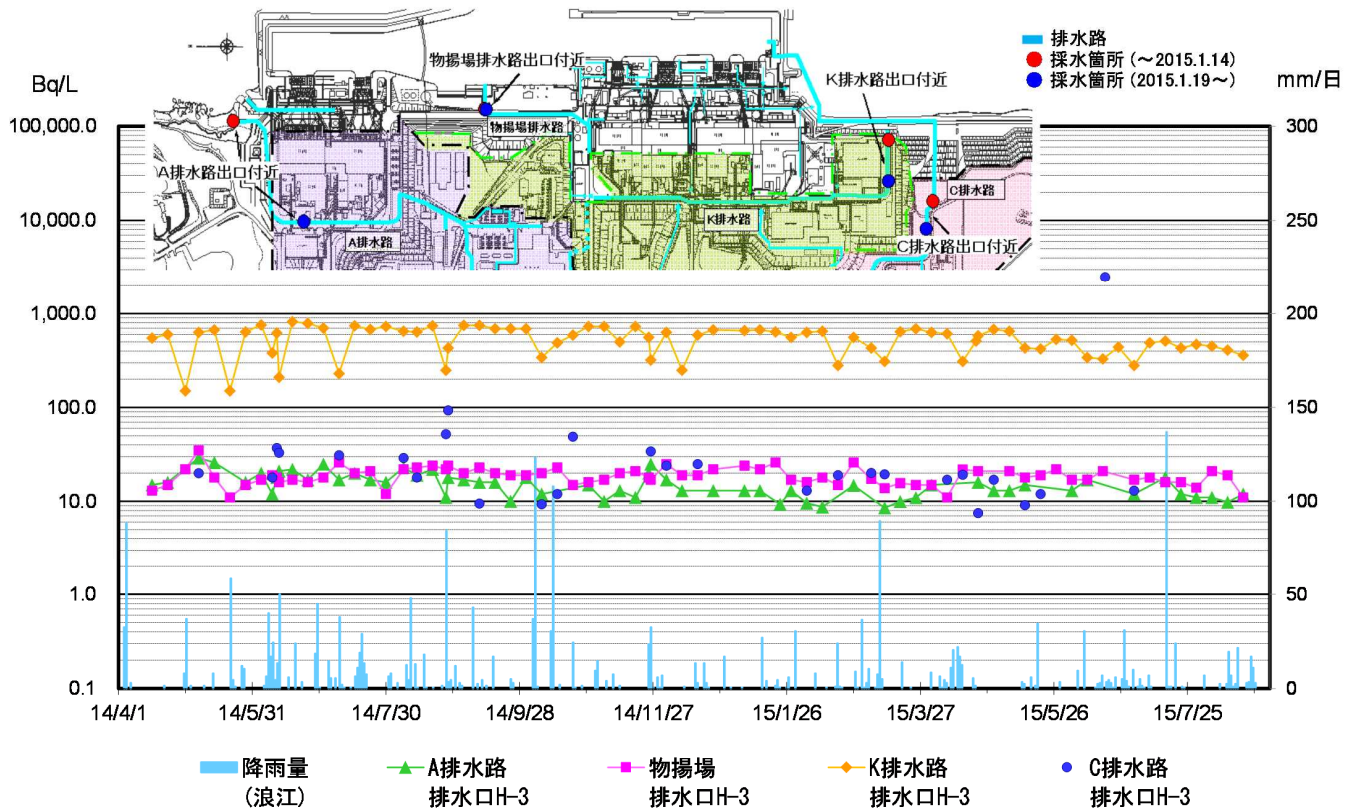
排水路
採水箇所（～2015.1.14）
採水箇所（2015.1.19～）

Bq/L
mm/日

物揚場排水路出口付近
K排水路出口付近
物揚場排水路
A排水路出口付近
A排水路
K排水路
C排水路
C排水路出口付近

100,000.0
10,000.0
1,000.0
100.0
10.0
1.0
0.1

300
250
200
150
100
50
0

14/4/1
14/5/31
14/7/30
14/9/28
14/11/27
15/1/26
15/3/27
15/5/26
15/7/25

降雨量（浪江）
A排水路 排水口H-3
物揚場 排水口H-3
K排水路 排水口H-3
C排水路 排水口H-3